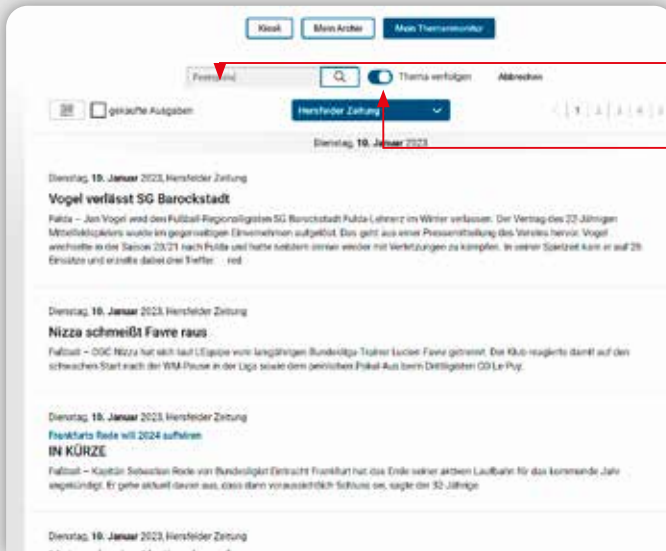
Kiosk | Mein Archiv | Mein Themenmonitor

Fernseh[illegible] | Thema verfolgen | Abbrechen

gekaufte Ausgaben | Hersfelder Zeitung | 1 2 3 4 5

Dienstag, 10. Januar 2023

Dienstag, 10. Januar 2023, Hersfelder Zeitung

Vogel verlässt SG Barockstadt

Fulda – Jan Vogel wird den Fußball-Regionalligisten SG Barockstadt Fulda-Lehnerz im Winter verlassen. Der Vertrag des 22-Jährigen Mittelfeldspielers wurde im gegenseitigen Einvernehmen aufgelöst. Das geht aus einer Pressemitteilung des Vereins hervor. Vogel wechselte in der Saison 20/21 nach Fulda und hatte seitdem immer wieder mit Verletzungen zu kämpfen. In seiner Spielzeit kam er auf 29 Einsätze und erzielte dabei drei Treffer. red

Dienstag, 10. Januar 2023, Hersfelder Zeitung

Nizza schmeißt Favre raus

Fußball – OGC Nizza hat sich laut L'Equipe vom langjährigen Bundesliga-Trainer Lucien Favre getrennt. Der Klub reagierte damit auf den schwachen Start nach der WM-Pause in der Liga sowie dem peinlichen Pokal-Aus beim Drittligisten CD Le Puy.

Dienstag, 10. Januar 2023, Hersfelder Zeitung

Frankfurts Rode will 2024 aufhören

IN KÜRZE

Fußball – Kapitän Sebastian Rode von Bundesligist Eintracht Frankfurt hat das Ende seiner aktiven Laufbahn für das kommende Jahr angekündigt. Er gehe aktuell davon aus, dass dann voraussichtlich Schluss sei, sagte der 32-Jährige.

Dienstag, 10. Januar 2023, Hersfelder Zeitung